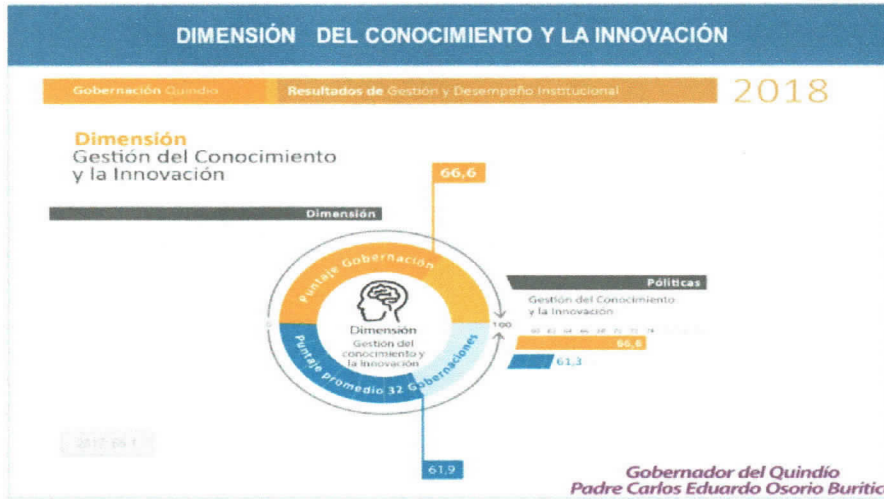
DIMENSIÓN DEL CONOCIMIENTO Y LA INNOVACIÓN

Gobernación Quindío | Resultados de Gestión y Desempeño Institucional

2018

Dimensión
Gestión del Conocimiento y la Innovación

66,6

Dimensión

Puntaje Gobernación

Dimensión
Gestión del conocimiento y la Innovación

Puntaje promedio 32 Gobernaciones

100

Políticas

Gestión del Conocimiento y la Innovación

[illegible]

66,6

61,3

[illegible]

61,9

Gobernador del Quindío
Padre Carlos Eduardo Osorio Buritic